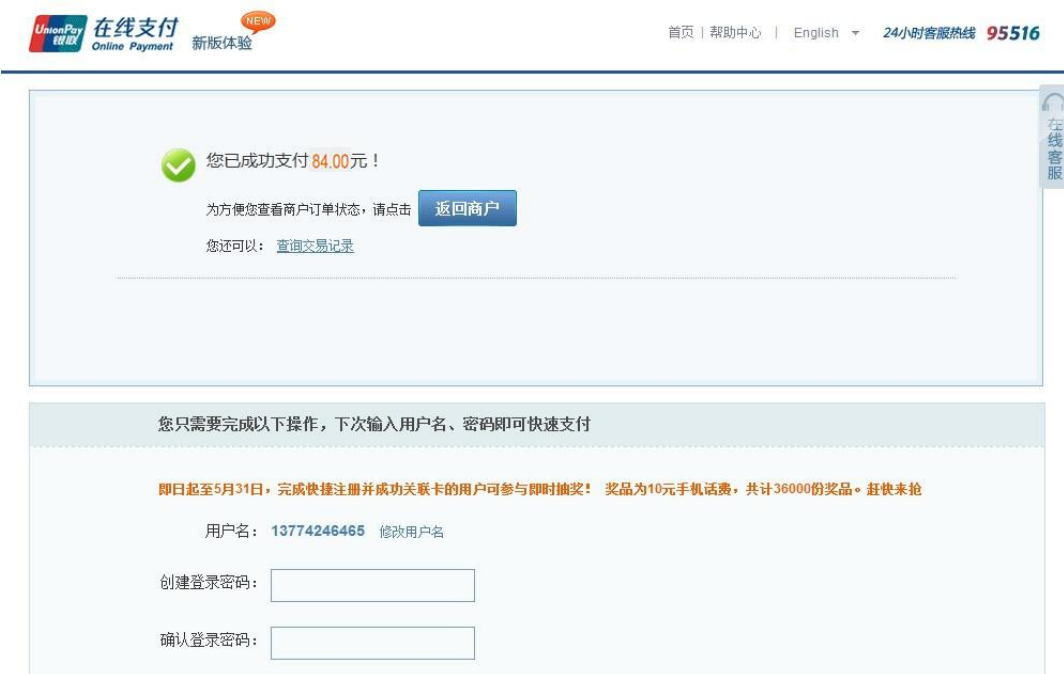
UnionPay 银联 在线支付 Online Payment 新版体验 NEW

首页 | 帮助中心 | English 24小时客服热线 95516

在线客服

您已成功支付84.00元！

为方便您查看商户订单状态，请点击 返回商户

您还可以： 查询交易记录

您只需要完成以下操作，下次输入用户名、密码即可快速支付

即日起至5月31日，完成快捷注册并成功关联卡的用户可参与即时抽奖！ 奖品为10元手机话费，共计36000份奖品。赶快来抢

用户名： 13774246465 修改用户名

创建登录密码：

确认登录密码：